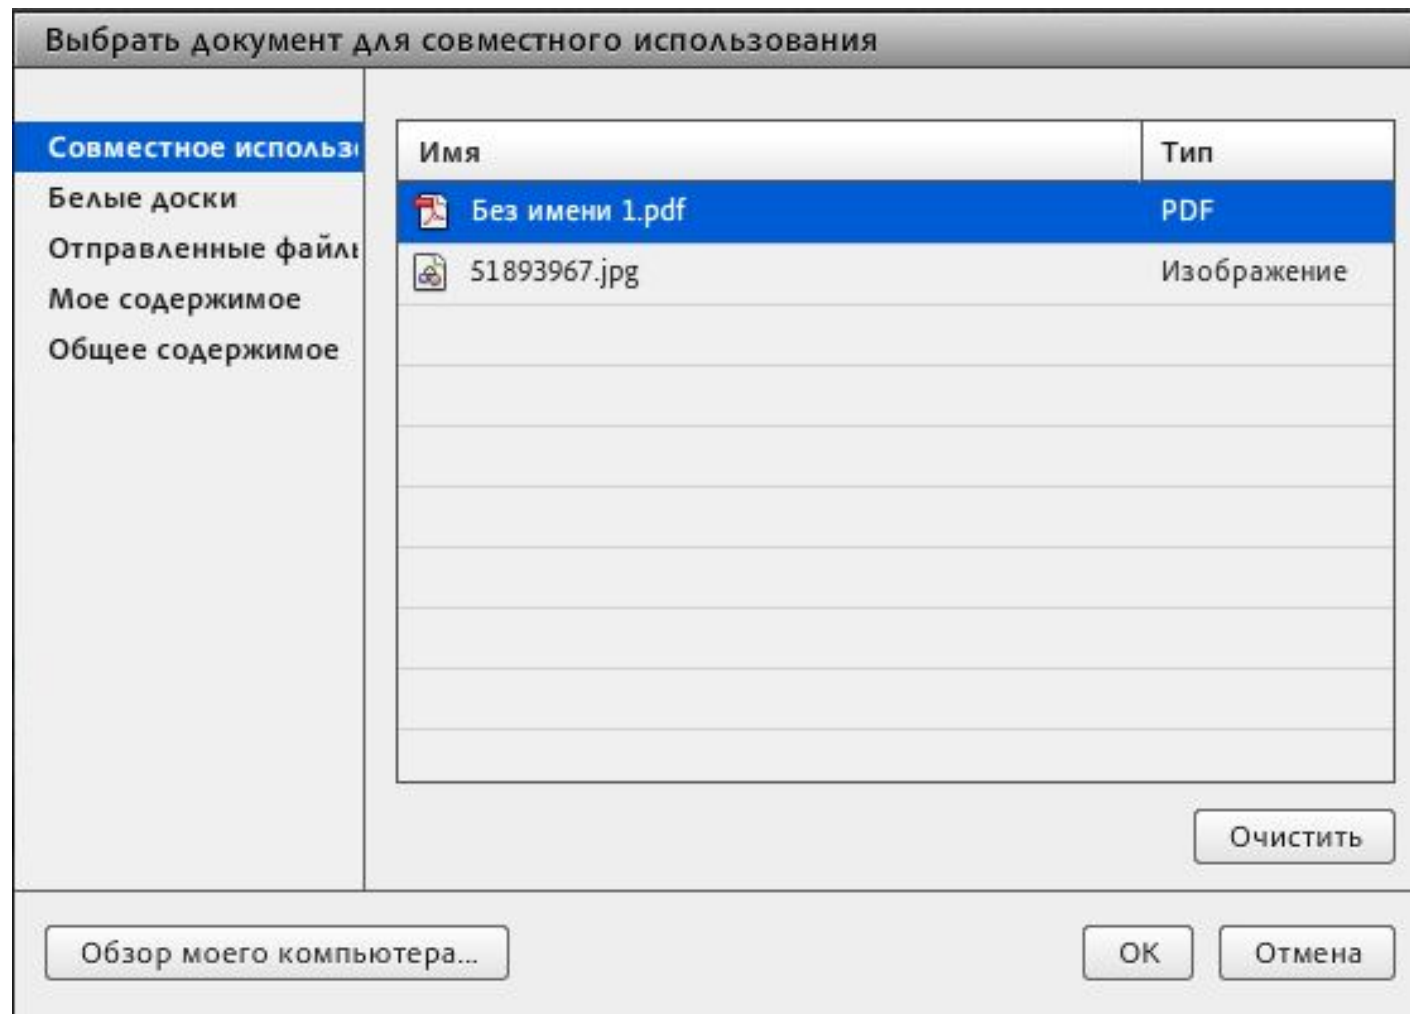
Выбрать документ для совместного использования

Совместное использ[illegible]
Белые доски
Отправленные файл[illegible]
Мое содержимое
Общее содержимое

| Имя | Тип |
|---|---|
| Без имени 1.pdf | PDF |
| 51893967.jpg | Изображение |

Очистить

Обзор моего компьютера...

OK

Отмена